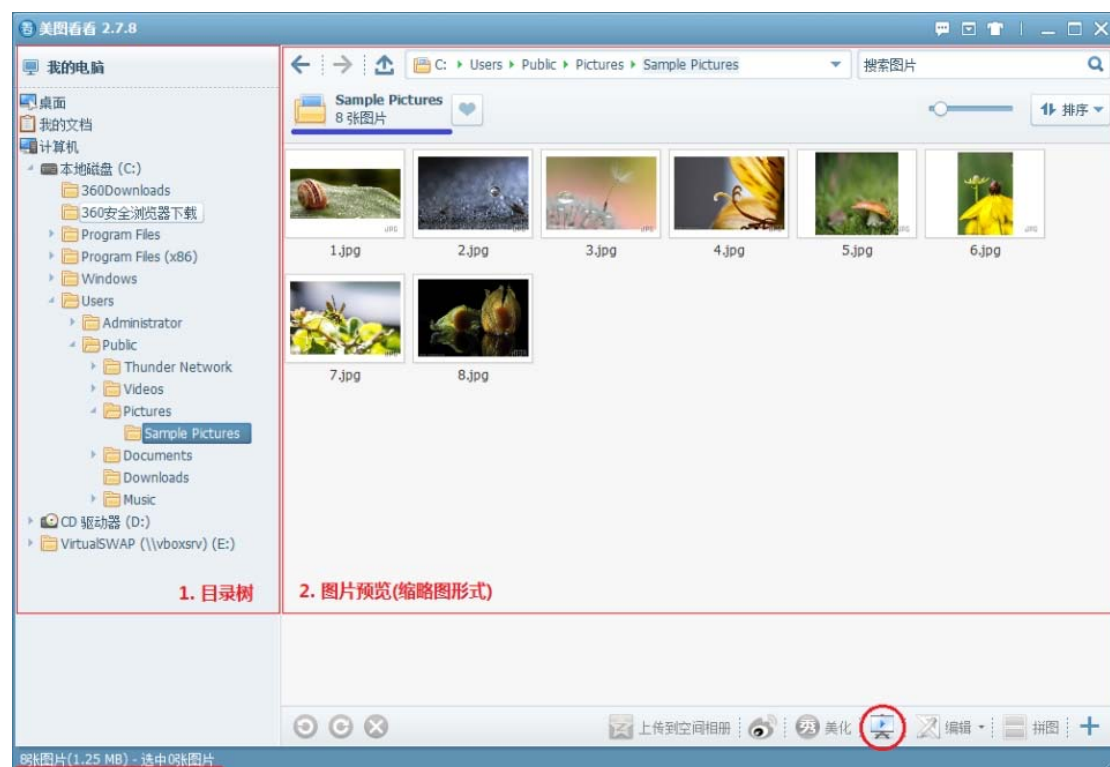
美图看看 2.7.8

我的电脑

桌面
我的文档
计算机
本地磁盘 (C:)
360Downloads
360安全浏览器下载
Program Files
Program Files (x86)
Windows
Users
Administrator
Public
Thunder Network
Videos
Pictures
Sample Pictures
Documents
Downloads
Music
CD 驱动器 (D:)
VirtualSWAP (\\vboxsrv) (E:)

1. 目录树

C: ▸ Users ▸ Public ▸ Pictures ▸ Sample Pictures

搜索图片

Sample Pictures
8 张图片

排序

1.jpg
2.jpg
3.jpg
4.jpg
5.jpg
6.jpg
7.jpg
8.jpg

2. 图片预览(缩略图形式)

上传到空间相册
美化
编辑
拼图
+

8张图片(1.25 MB) - 选中0张图片